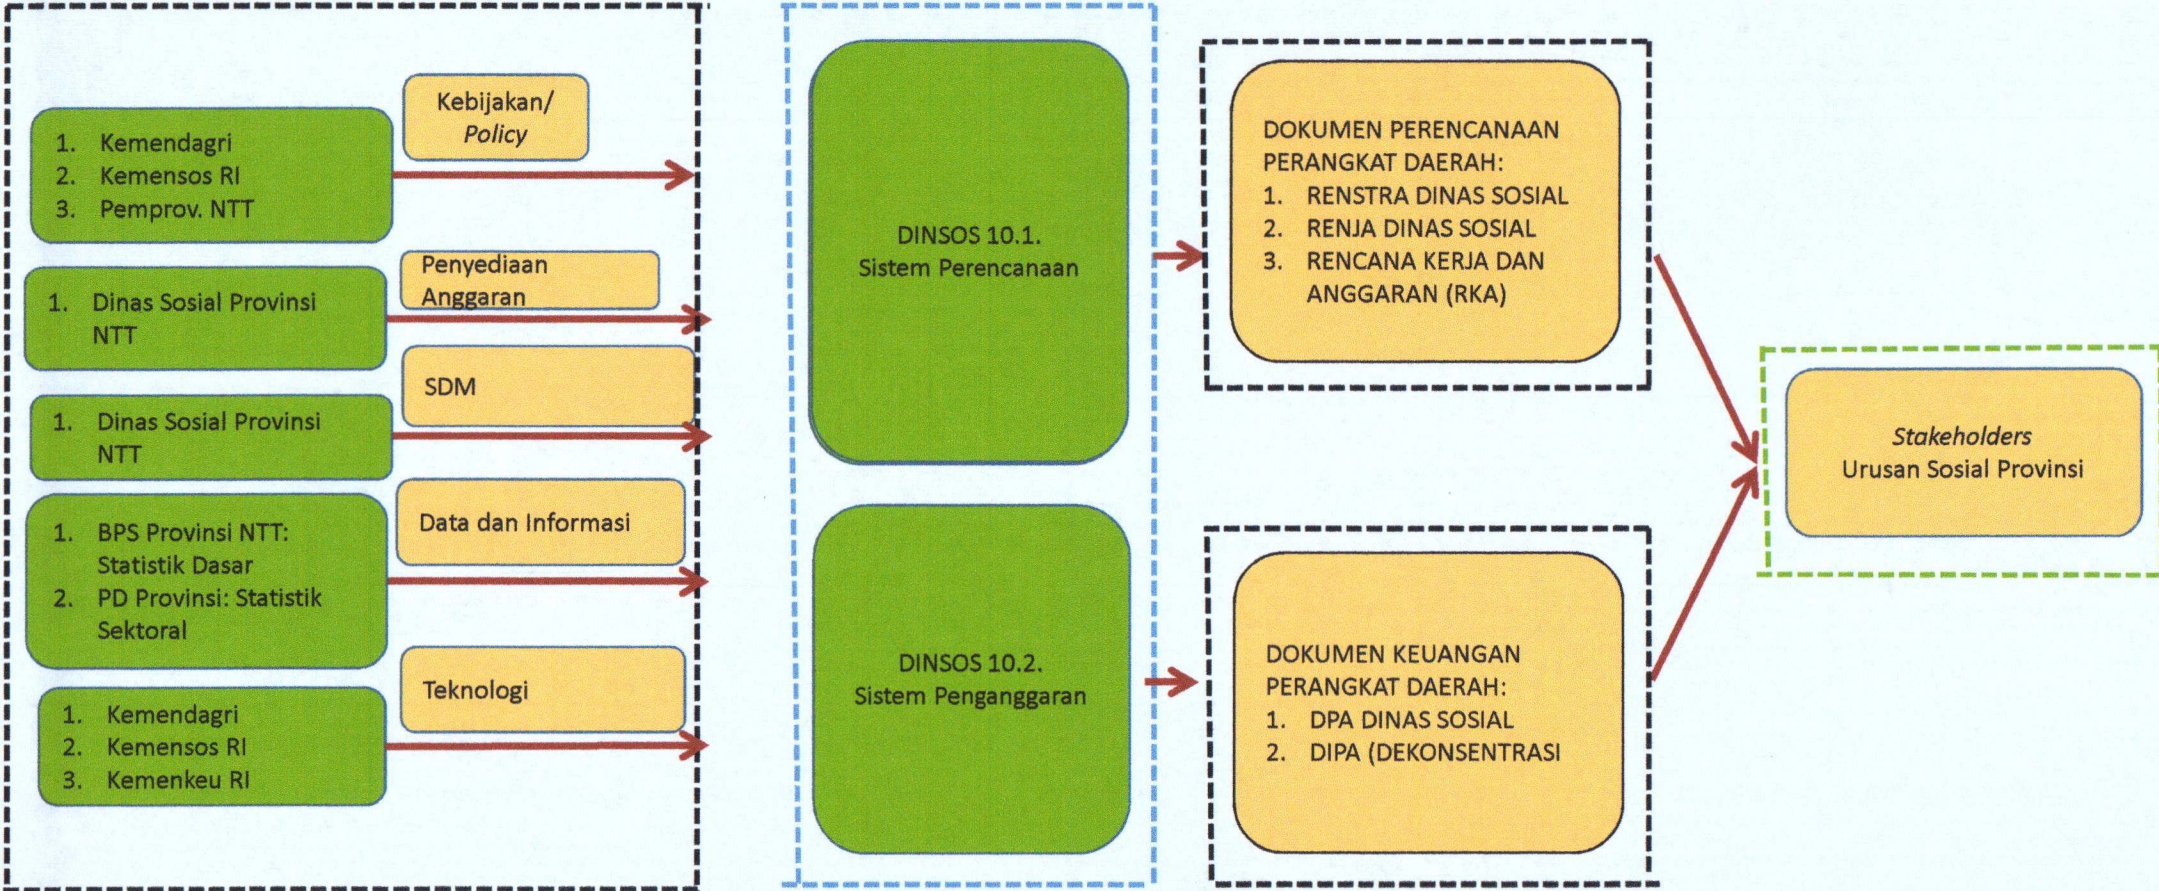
1. Kemendagri
2. Kemensos RI
3. Pemprov. NTT

Kebijakan/ Policy

1. Dinas Sosial Provinsi NTT

Penyediaan Anggaran

SDM

1. Dinas Sosial Provinsi NTT

1. BPS Provinsi NTT: Statistik Dasar
2. PD Provinsi: Statistik Sektoral

Data dan Informasi

Teknologi

1. Kemendagri
2. Kemensos RI
3. Kemenkeu RI

DINSOS 10.1.
Sistem Perencanaan

DINSOS 10.2.
Sistem Penganggaran

DOKUMEN PERENCANAAN PERANGKAT DAERAH:
1. RENSTRA DINAS SOSIAL
2. RENJA DINAS SOSIAL
3. RENCANA KERJA DAN ANGGARAN (RKA)

DOKUMEN KEUANGAN PERANGKAT DAERAH:
1. DPA DINAS SOSIAL
2. DIPA (DEKONSENTRASI

Stakeholders
Urusan Sosial Provinsi